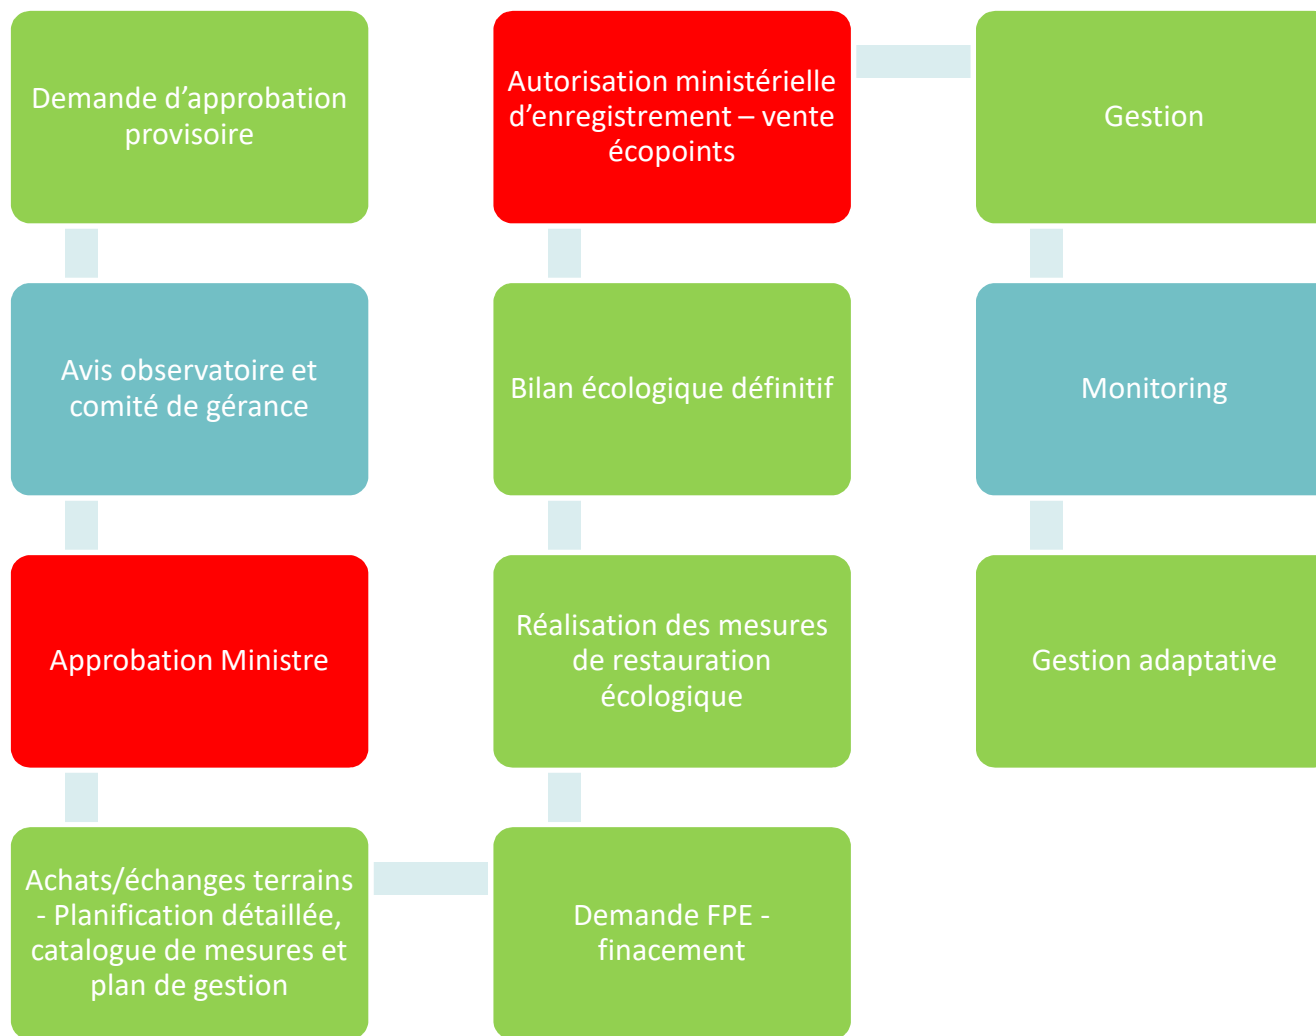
Demande d’approbation provisoire

Avis observatoire et comité de gérance

Approbation Ministre

Achats/échanges terrains - Planification détaillée, catalogue de mesures et plan de gestion

Demande FPE - finacement

Réalisation des mesures de restauration écologique

Bilan écologique définitif

Autorisation ministérielle d’enregistrement – vente écopoints

Gestion

Monitoring

Gestion adaptative